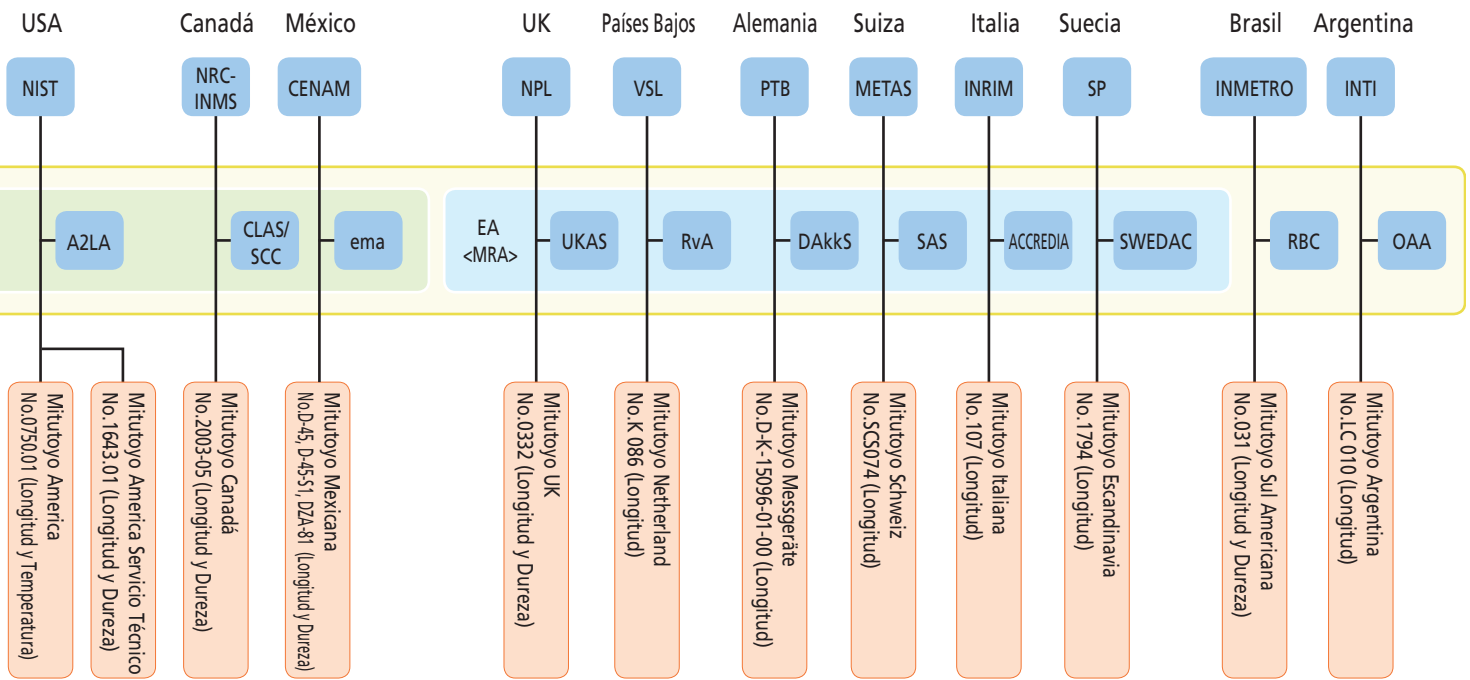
USA Canadá México UK Países Bajos Alemania Suiza Italia Suecia Brasil Argentina

NIST NRC-INMS CENAM NPL VSL PTB METAS INRIM SP INMETRO INTI

A2LA CLAS/SCC ema EA <MRA> UKAS RvA DAkkS SAS ACCREDIA SWEDAC RBC OAA

Mitutoyo America No.0750.01 (Longitud y Temperatura)

Mitutoyo America Servicio Técnico No.1643.01 (Longitud y Dureza)

Mitutoyo Canadá No.2003-05 (Longitud y Dureza)

Mitutoyo Mexicana No.D-45, D-45-S1, DZA-81 (Longitud y Dureza)

Mitutoyo UK No.0332 (Longitud y Dureza)

Mitutoyo Netherland No.K 086 (Longitud)

Mitutoyo Messgeräte No.D-K-15096-01-00 (Longitud)

Mitutoyo Schweiz No.SCS074 (Longitud)

Mitutoyo Italiana No.107 (Longitud)

Mitutoyo Escandinavia No.1794 (Longitud)

Mitutoyo Sul Americana No.031 (Longitud y Dureza)

Mitutoyo Argentina No.LC 010 (Longitud)